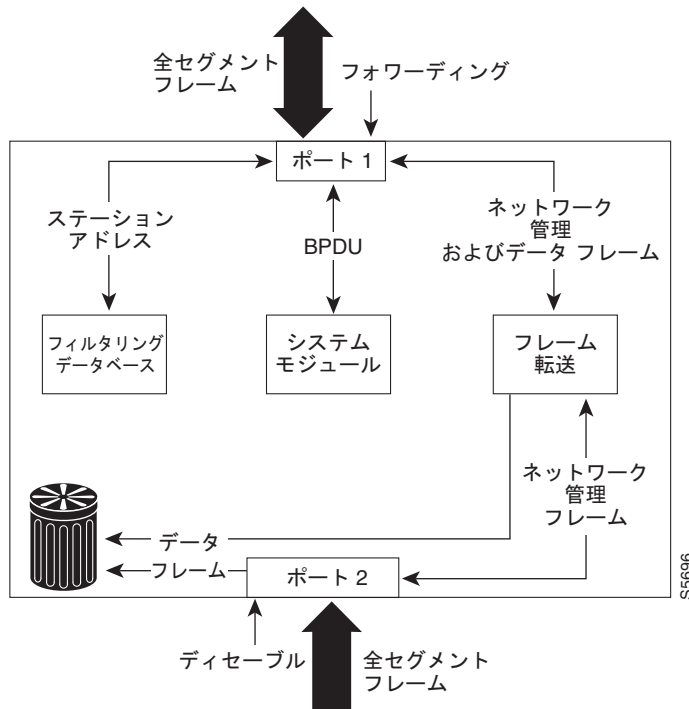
全セグメント
フレーム

フォワーディング

ポート 1

ステーション
アドレス

BPDU

ネットワーク
管理
およびデータ フレーム

フィルタリング
データベース

システム
モジュール

フレーム
転送

ネットワーク
管理
フレーム

データ

フレーム

ポート 2

S5696

ディセーブル

全セグメント
フレーム